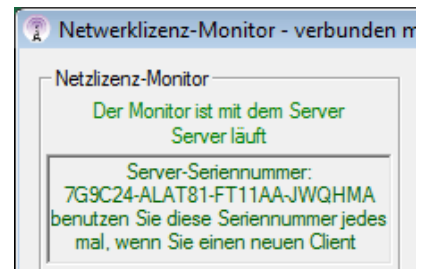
Netwerklizenz-Monitor - verbunden m

Netzlizenz-Monitor

Der Monitor ist mit dem Server
Server läuft

Server-Seriennummer:
7G9C24-ALAT81-FT11AA-JWQHMA
benutzen Sie diese Seriennummer jedes mal, wenn Sie einen neuen Client